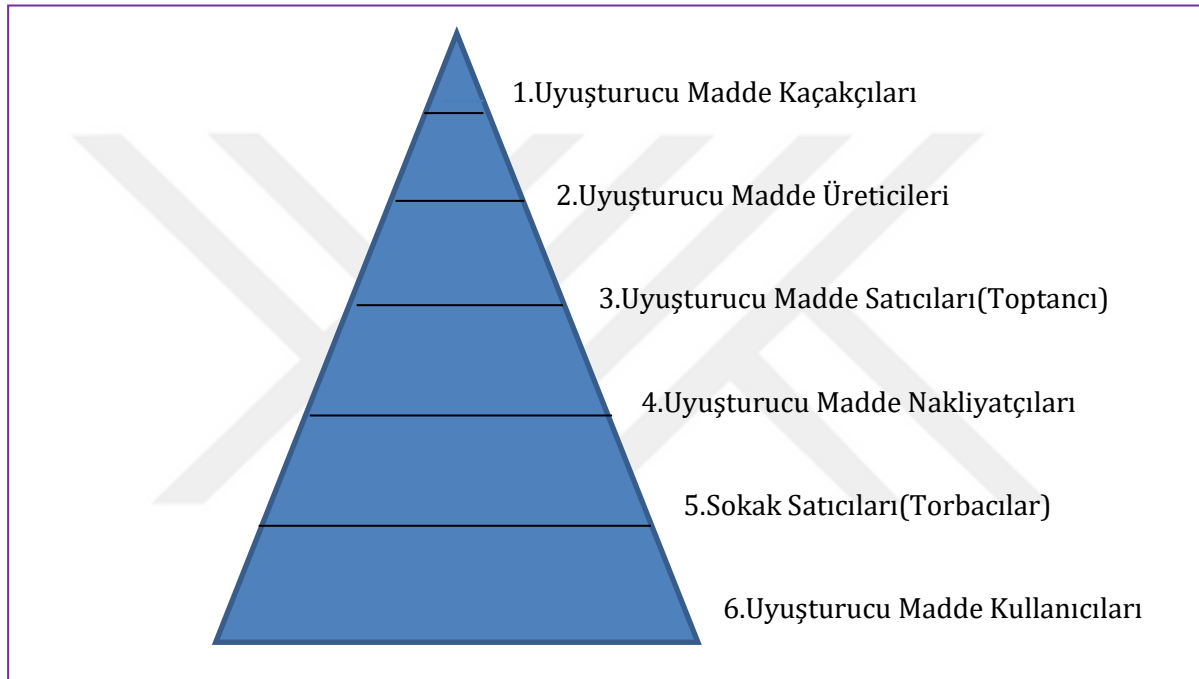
1.Uyuşturucu Madde Kaçakçıları

2.Uyuşturucu Madde Üreticileri

3.Uyuşturucu Madde Satıcıları(Toptancı)

4.Uyuşturucu Madde Nakliyatçıları

5.Sokak Satıcıları(Torbacılar)

6.Uyuşturucu Madde Kullanıcıları